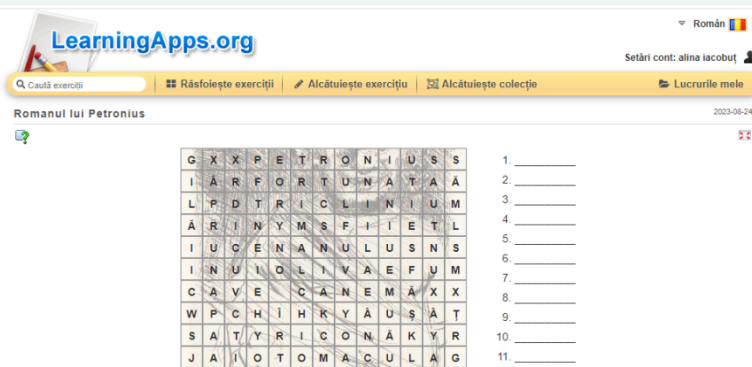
LearningApps.org

Român

Setări cont: alina iacobuț

Caută exerciții | Răsfoiește exerciții | Alcătuiește exercițiu | Alcătuiește colecție | Lucrurile mele

Romanul lui Petronius

2023-08-24

| G | X | X | P | E | T | R | O | N | I | U | S | S |
|---|---|---|---|---|---|---|---|---|---|---|---|---|
| I | Ă | R | F | O | R | T | U | N | A | T | A | Ă |
| L | P | D | T | R | I | C | L | I | N | I | U | M |
| Ă | R | I | N | Y | M | S | F | I | I | E | T | L |
| I | U | C | E | N | A | N | U | L | U | S | N | S |
| I | N | U | I | O | L | I | V | A | E | F | U | M |
| C | A | V | E | C | A | N | E | M | Ă | X | X | X |
| W | P | C | H | Î | H | K | Y | À | U | Ș | Â | Ț |
| S | A | T | Y | R | I | C | O | N | Ă | K | Y | R |
| J | A | I | O | T | O | M | A | C | U | L | A | G |

1. ________
2. ________
3. ________
4. ________
5. ________
6. ________
7. ________
8. ________
9. ________
10. ________
11. ________